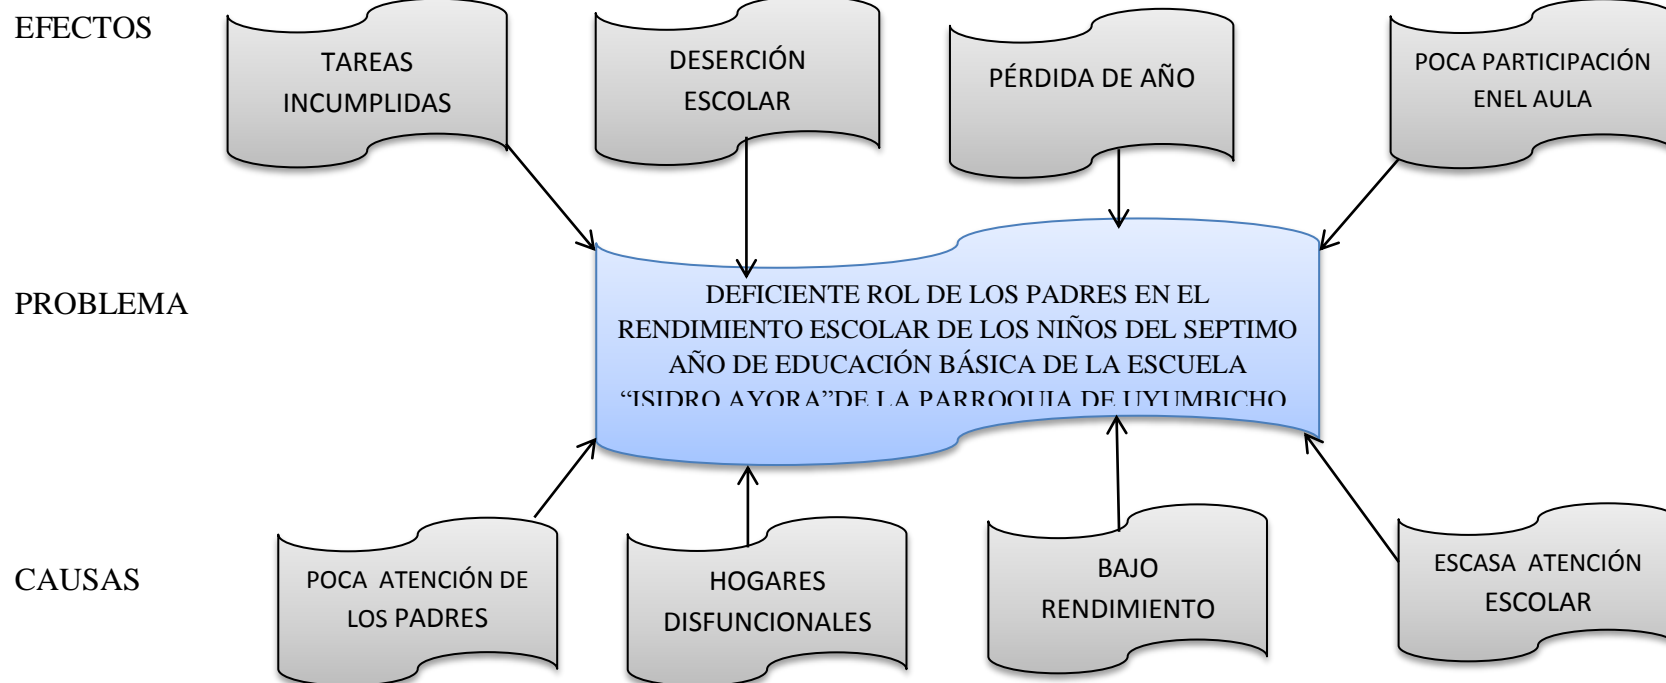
EFECTOS

TAREAS INCUMPLIDAS

DESERCIÓN ESCOLAR

PÉRDIDA DE AÑO

POCA PARTICIPACIÓN ENEL AULA

PROBLEMA

DEFICIENTE ROL DE LOS PADRES EN EL RENDIMIENTO ESCOLAR DE LOS NIÑOS DEL SEPTIMO AÑO DE EDUCACIÓN BÁSICA DE LA ESCUELA "ISIDRO AYORA"DE LA PARROQUIA DE UYUMBICHO

CAUSAS

POCA ATENCIÓN DE LOS PADRES

HOGARES DISFUNCIONALES

BAJO RENDIMIENTO

ESCASA ATENCIÓN ESCOLAR